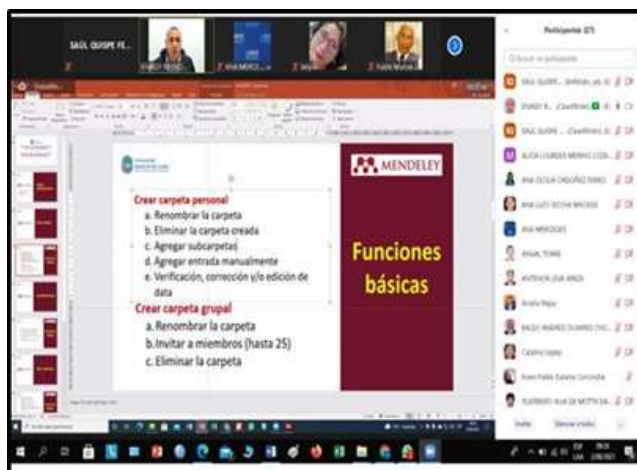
SAÚL QUISPE FE...

Participantes (27)

MENDELEY

Crear carpeta personal
a. Renombrar la carpeta
b. Eliminar la carpeta creada
c. Agregar subcarpetas
d. Agregar entrada manualmente
e. Verificación, corrección y/o edición de data

Crear carpeta grupal
a. Renombrar la carpeta
b. Invitar a miembros (hasta 25)
c. Eliminar la carpeta

Funciones básicas

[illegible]